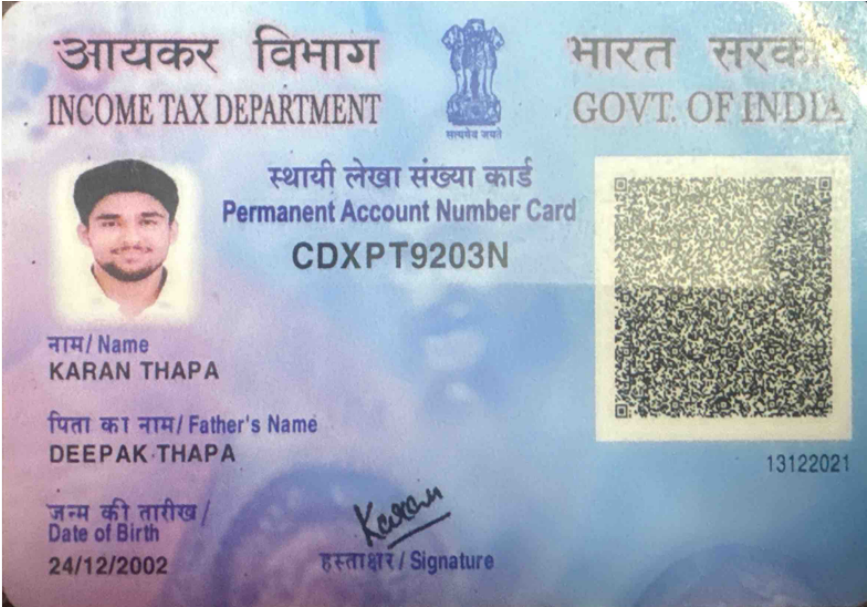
आयकर विभाग
INCOME TAX DEPARTMENT

सत्यमेव जयते

भारत सरकार
GOVT. OF INDIA

स्थायी लेखा संख्या कार्ड
Permanent Account Number Card
CDXPT9203N

नाम / Name
KARAN THAPA

पिता का नाम / Father's Name
DEEPAK THAPA

13122021

जन्म की तारीख / Date of Birth
24/12/2002

Karan
हस्ताक्षर / Signature